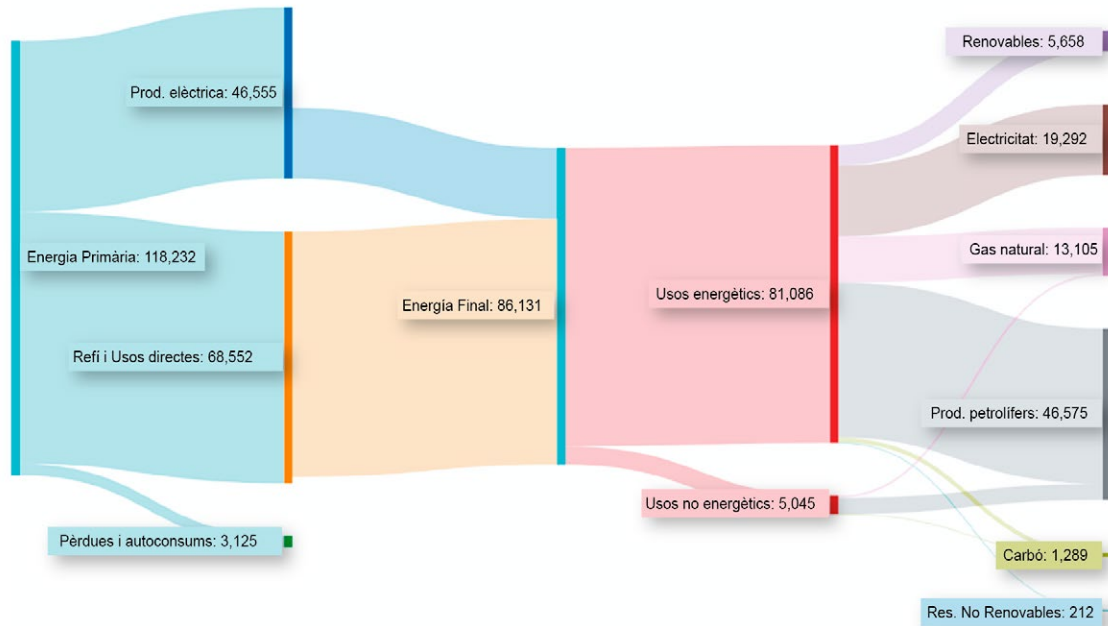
Prod. elèctrica: 46,555

Energia Primària: 118,232

Refi i Usos directes: 68,552

Pèrdues i autoconsums: 3,125

Energia Final: 86,131

Usos energètics: 81,086

Usos no energètics: 5,045

Renovables: 5,658

Electricitat: 19,292

Gas natural: 13,105

Prod. petrolífers: 46,575

Carbó: 1,289

Res. No Renovables: 212